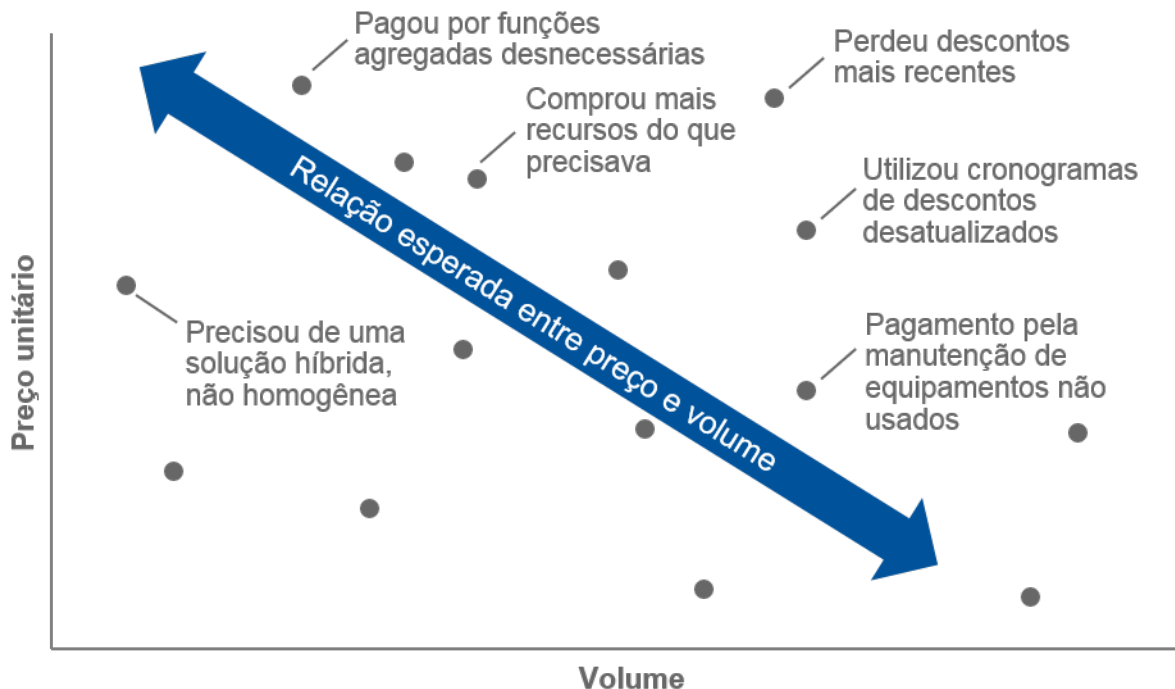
Pagou por funções agregadas desnecessárias

Perdeu descontos mais recentes

Comprou mais recursos do que precisava

Utilizou cronogramas de descontos desatualizados

Relação esperada entre preço e volume

Precisou de uma solução híbrida, não homogênea

Pagamento pela manutenção de equipamentos não usados

Preço unitário

Volume